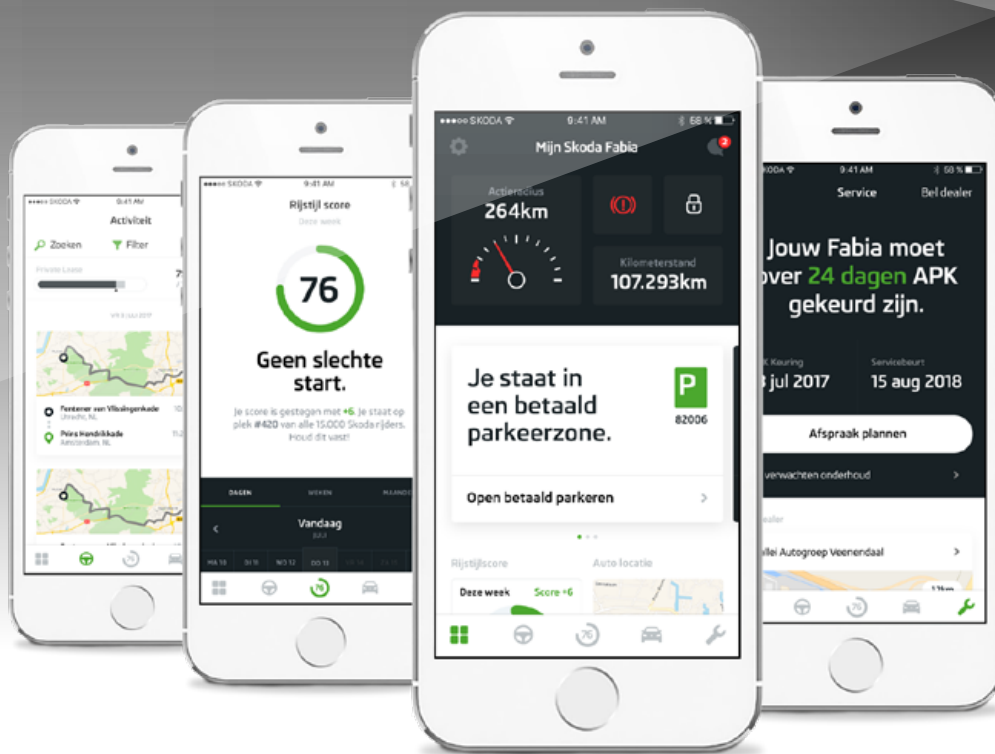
●●●○○ SKODA 9:41 AM
Activiteit
Zoeken
Filter
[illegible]
Fenterner van Vlissingenkade
Utrecht, NL
Peins Hendrikkade
Amsterdam, NL

●●●○○ SKODA 9:41 AM
Rijstijl score
Deze week
76
Geen slechte start.
Je score is gestegen met +6. Je staat op plek #420 van alle 15.000 Skoda rijders. Houd dit vast!
DAGEN
WEKEN
MAANDEN
Vandaag
JULI
MA 10
DI 11
WO 12
DO 13
76

●●●○○ SKODA 9:41 AM 68 %
Mijn Skoda Fabia
2
Actieradius
264km
Kilometerstand
107.293km
Je staat in een betaald parkeerzone.
P
82006
Open betaald parkeren
Rijstijlscore
Auto locatie
Deze week
Score +6
76

SKODA 9:41 AM 68 %
Service
Bel dealer
Jouw Fabia moet over 24 dagen APK gekeurd zijn.
Keuring
3 jul 2017
Servicebeurt
15 aug 2018
Afspraak plannen
verwachten onderhoud
Dealer
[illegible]llei Autogroep Veenendaal
76